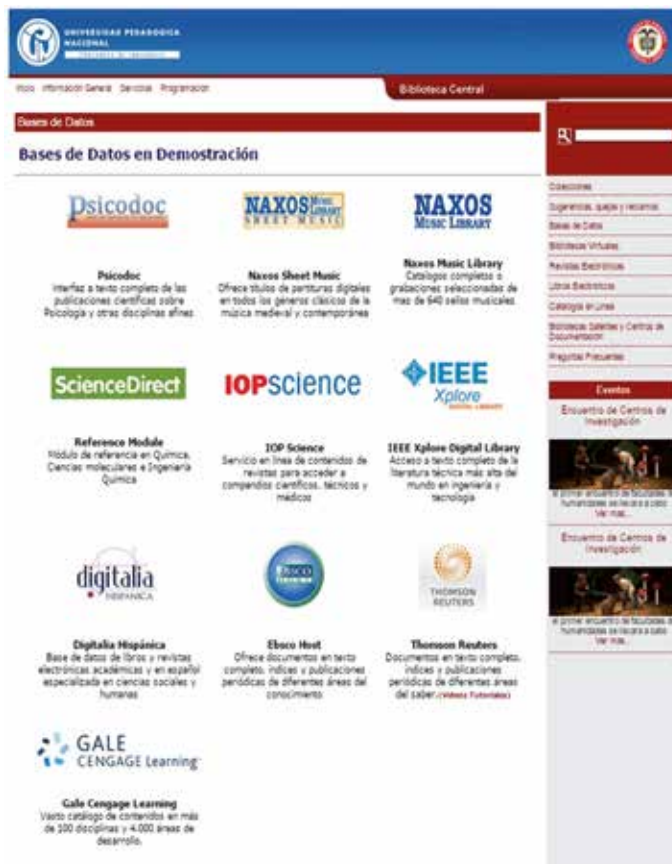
UNIVERSIDAD PEDAGÓGICA NACIONAL

Inicio Información General Servicios Programación

Biblioteca Central

Bases de Datos

Bases de Datos en Demostración

Psicodoc

Psicodoc
Interfaz a texto completo de las publicaciones científicas sobre Psicología y otras disciplinas afines

NAXOS MUSIC LIBRARY SHEET MUSIC

Naxos Sheet Music
Ofrece títulos de partituras digitales en todos los géneros clásicos de la música medieval y contemporánea

NAXOS MUSIC LIBRARY

Naxos Music Library
Catálogos completos o grabaciones seleccionadas de mas de 640 sellos musicales.

ScienceDirect

Reference Module
Módulo de referencia en Química, Ciencias moleculares e Ingeniería Química

IOPscience

IOP Science
Servicio en línea de contenidos de revistas para acceder a compendios científicos, técnicos y médicos

IEEE Xplore DIGITAL LIBRARY

IEEE Xplore Digital Library
Acceso a texto completo de la literatura técnica más alta del mundo en ingeniería y tecnología

digitalia HISPÁNICA

Digitalia Hispánica
Base de datos de libros y revistas electrónicas académicas y en español especializada en ciencias sociales y humanas

EBSCO

Ebsco Host
Ofrece documentos en texto completo, índices y publicaciones periódicas de diferentes áreas del conocimiento

THOMSON REUTERS

Thomson Reuters
Documentos en texto completo, índices y publicaciones periódicas de diferentes áreas del saber. (Videos Tutoriales)

GALE CENGAGE Learning

Gale Cengage Learning
Vasto catálogo de contenidos en más de 100 disciplinas y 4.000 áreas de desarrollo.

Colecciones
Sugerencias, quejas y reclamos
Bases de Datos
Bibliotecas Virtuales
Revistas Electrónicas
Libros Electrónicos
Catálogo en Línea
Bibliotecas Satélites y Centros de Documentación
Preguntas Frecuentes

Eventos

Encuentro de Centros de Investigación

El primer encuentro de facultades humanidades se llevará a cabo
Ver más...

Encuentro de Centros de Investigación

El primer encuentro de facultades humanidades se llevará a cabo
Ver más...